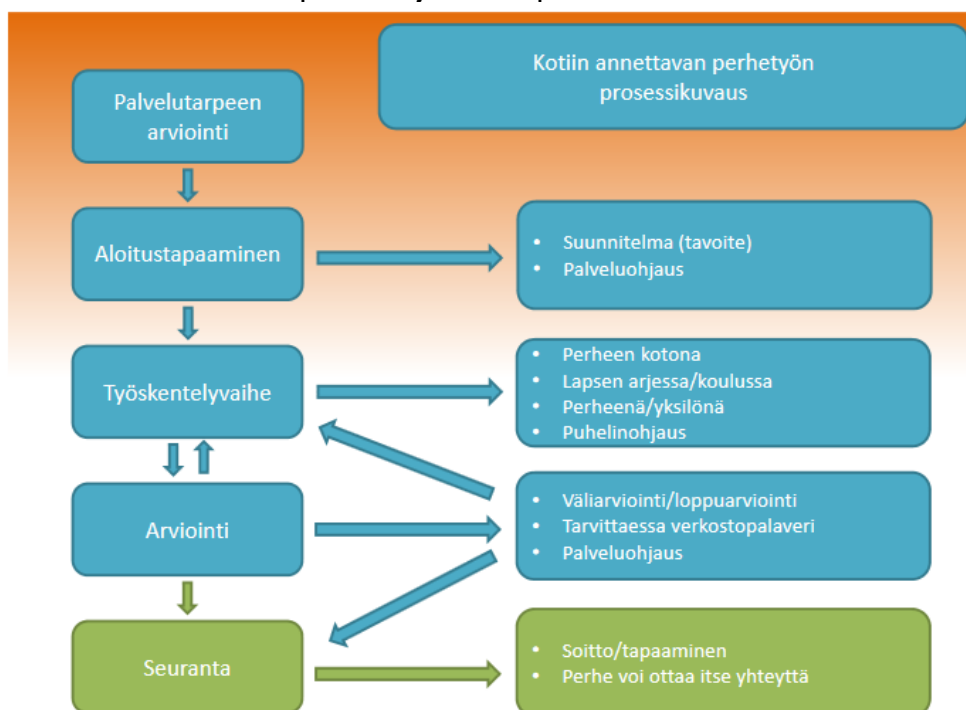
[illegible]

Kotiin annettavan perhetyön prosessikuvaus

Palvelutarpeen arviointi

Aloitustapaaminen

- Suunnitelma (tavoite)
- Palveluohjaus

Työskentelyvaihe

- Perheen kotona
- Lapsen arjessa/koulussa
- Perheenä/yksilönä
- Puhelinohjaus

Arviointi

- Väliarviointi/loppuarviointi
- Tarvittaessa verkostopalaveri
- Palveluohjaus

Seuranta

- Soitto/tapaaminen
- Perhe voi ottaa itse yhteyttä